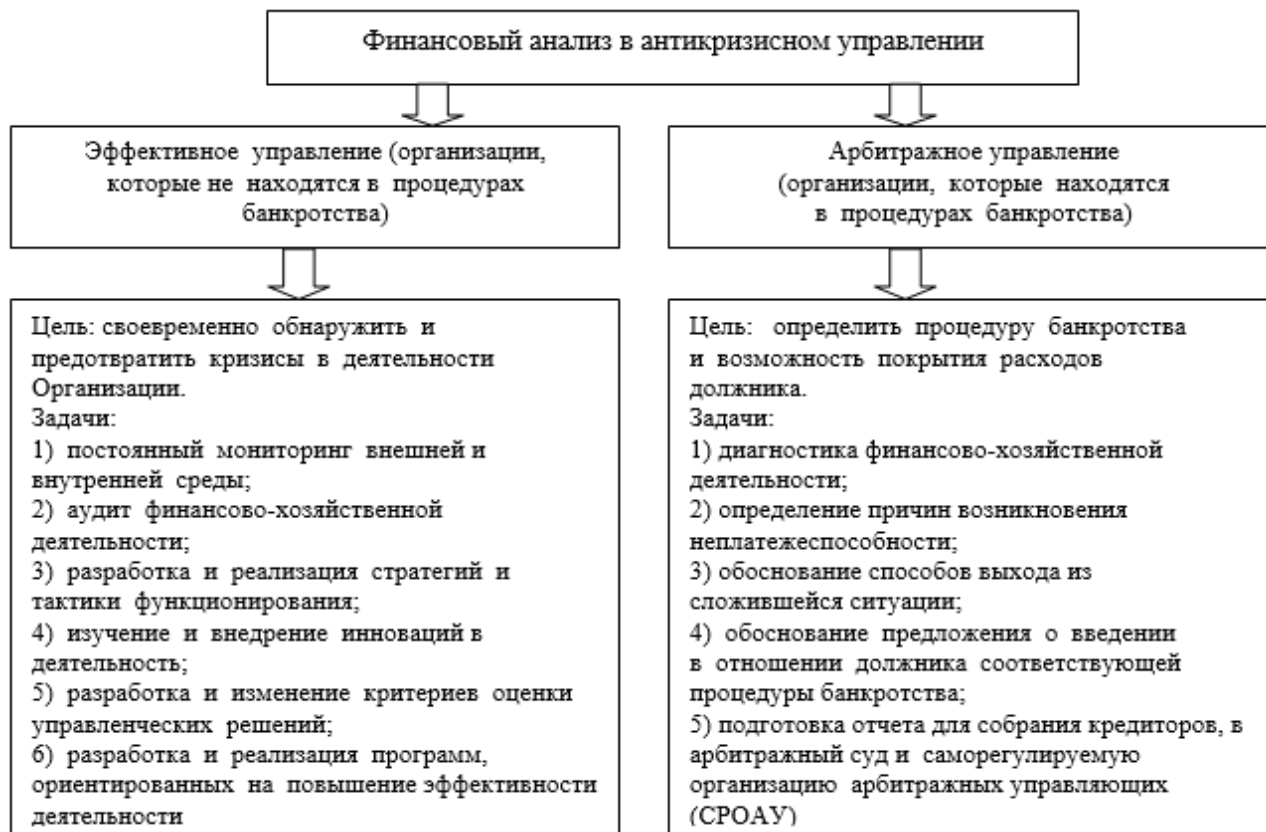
Финансовый анализ в антикризисном управлении

Эффективное управление (организации, которые не находятся в процедурах банкротства)

Цель: своевременно обнаружить и предотвратить кризисы в деятельности Организации.
Задачи:
1) постоянный мониторинг внешней и внутренней среды;
2) аудит финансово-хозяйственной деятельности;
3) разработка и реализация стратегий и тактики функционирования;
4) изучение и внедрение инноваций в деятельность;
5) разработка и изменение критериев оценки управленческих решений;
6) разработка и реализация программ, ориентированных на повышение эффективности деятельности

Арбитражное управление (организации, которые находятся в процедурах банкротства)

Цель: определить процедуру банкротства и возможность покрытия расходов должника.
Задачи:
1) диагностика финансово-хозяйственной деятельности;
2) определение причин возникновения неплатежеспособности;
3) обоснование способов выхода из сложившейся ситуации;
4) обоснование предложения о введении в отношении должника соответствующей процедуры банкротства;
5) подготовка отчета для собрания кредиторов, в арбитражный суд и саморегулируемую организацию арбитражных управляющих (СРОАУ)